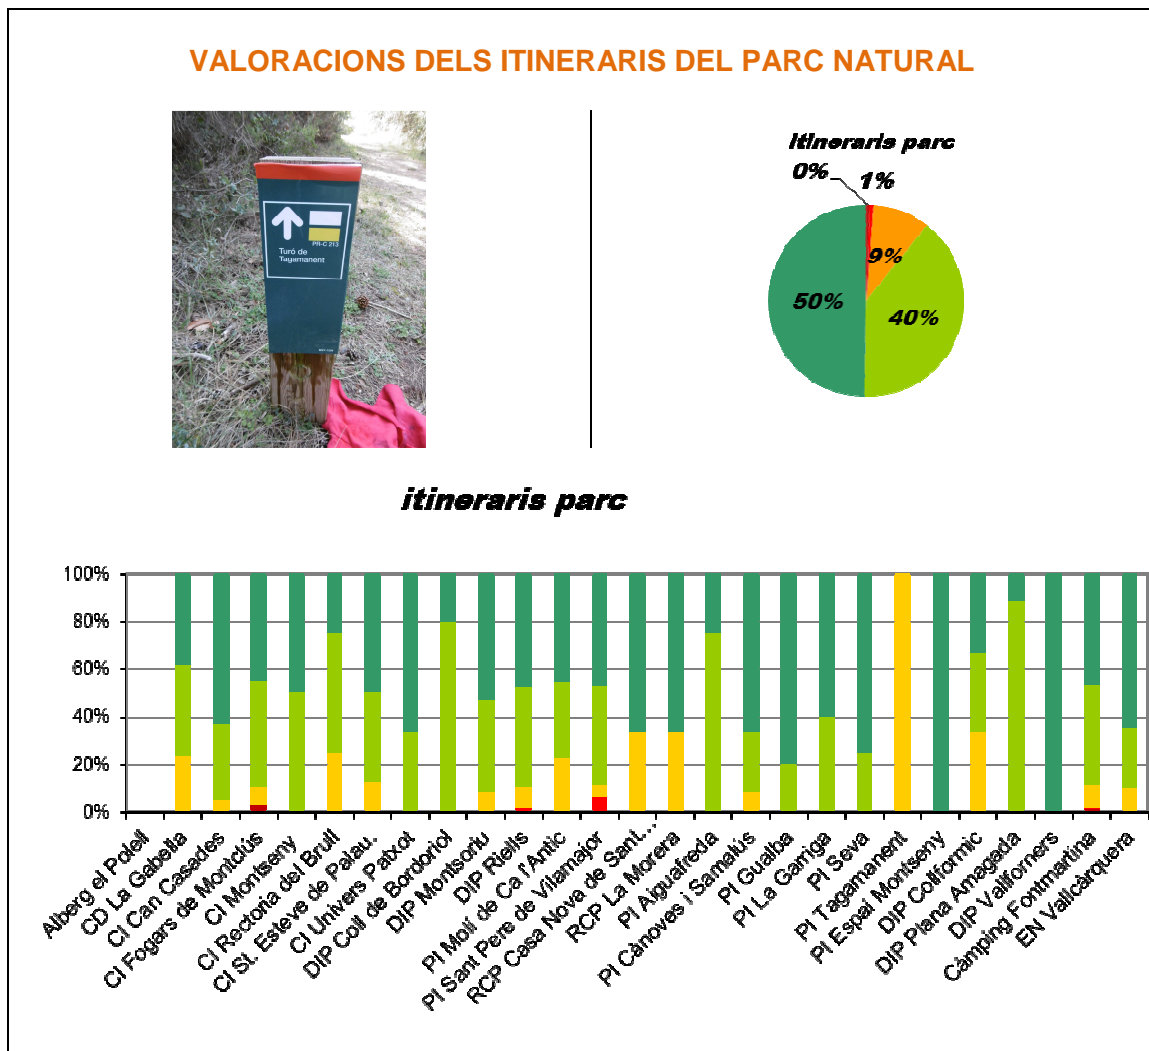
VALORACIONS DELS ITINERARIS DEL PARC NATURAL

Turó de Tagamanent
PR-C 213

itineraris parc

0%
1%
9%
50%
40%

itineraris parc

100%
80%
60%
40%
20%
0%

Alberg el Polell
CD La Gabella
CI Can Casades
CI Fogars de Montclús
CI Montseny
CI Rectoria del Brull
CI St. Esteve de Palau.
CI Univers Patxot
DIP Coll de Bordoriol
DIP Montsoriu
DIP Riells
PI Molí de Ca l'Antic
PI Sant Pere de Vilamajor
RCP Casa Nova de Sant...
RCP La Morera
PI Aiguafreda
PI Cànoves i Samalús
PI Gualba
PI La Garriga
PI Seva
PI Tagamanent
PI Espai Montseny
DIP Collformic
DIP Plana Amagada
DIP Vallforners
Càmping Fontmartina
EN Vallcàrquera